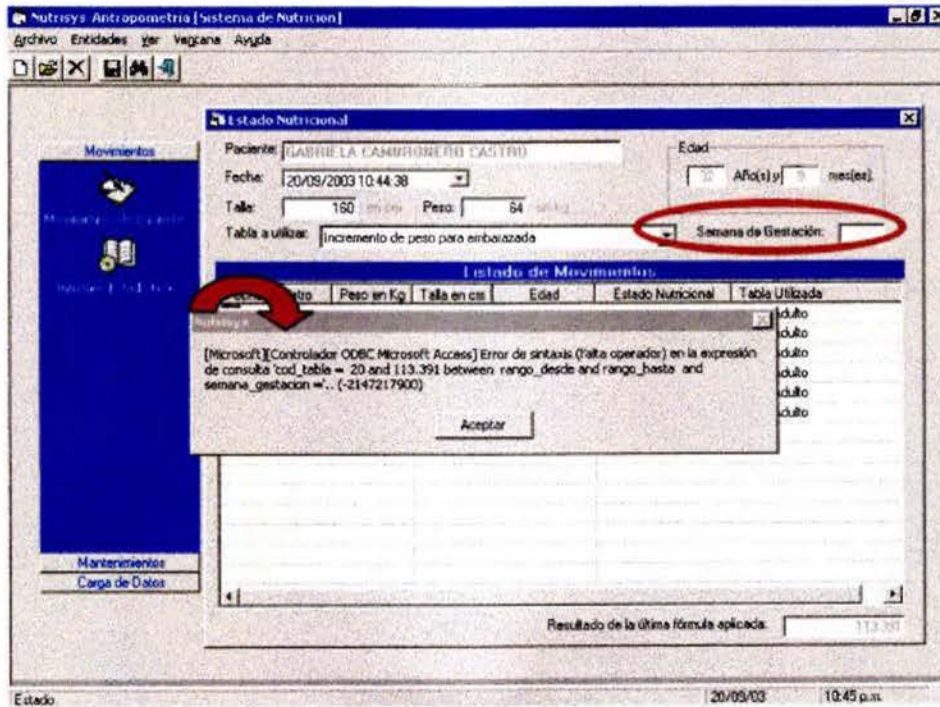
Nutrisys Antropometria [Sistema de Nutricion]
Archivo Entidades Ver Ventana Ayuda

Movimientos
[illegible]
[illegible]
Mantenimientos
Carga de Datos

Estado Nutricional
Paciente: GABRIELA CAMBRONERO CASTRO
Fecha: 20/09/2003 10:44:38
Talla: 160 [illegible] Peso: 64 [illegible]
Tabla a utilizar: Incremento de peso para embarazada
Edad
32 Año(s) y 9 mes(es)
Semana de Gestación:

Listado de Movimientos
| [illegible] | Peso en Kg | Talla en cm | Edad | Estado Nutricional | Tabla Utilizada |
|---|---|---|---|---|---|
| | | | | | dulto |
| | | | | | dulto |
| | | | | | dulto |
| | | | | | dulto |
| | | | | | dulto |
| | | | | | dulto |

Nutrisys
[Microsoft][Controlador ODBC Microsoft Access] Error de sintaxis (falta operador) en la expresión de consulta 'cod_tabla = 20 and 113.391 between rango_desde and rango_hasta and semana_gestacion ='.. (-2147217900)
Aceptar

Resultado de la última fórmula aplicada: 113.391

Estado
20/09/03
10:45 p.m.